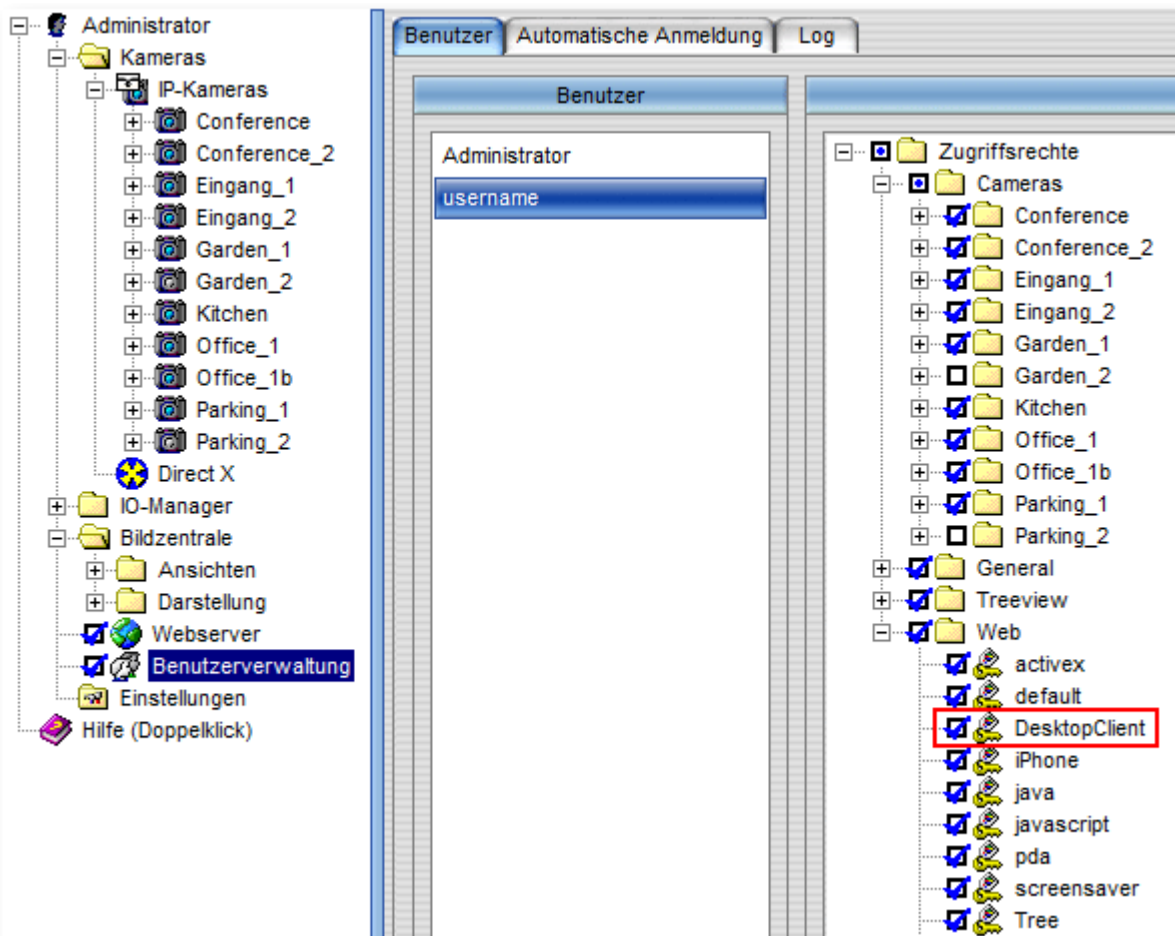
Administrator
Kameras
IP-Kameras
Conference
Conference_2
Eingang_1
Eingang_2
Garden_1
Garden_2
Kitchen
Office_1
Office_1b
Parking_1
Parking_2
Direct X
IO-Manager
Bildzentrale
Ansichten
Darstellung
Webserver
Benutzerverwaltung
Einstellungen
Hilfe (Doppelklick)

Benutzer | Automatische Anmeldung | Log

Benutzer

Administrator
username

Zugriffsrechte
Cameras
Conference
Conference_2
Eingang_1
Eingang_2
Garden_1
Garden_2
Kitchen
Office_1
Office_1b
Parking_1
Parking_2
General
Treeview
Web
activex
default
DesktopClient
iPhone
java
javascript
pda
screensaver
Tree